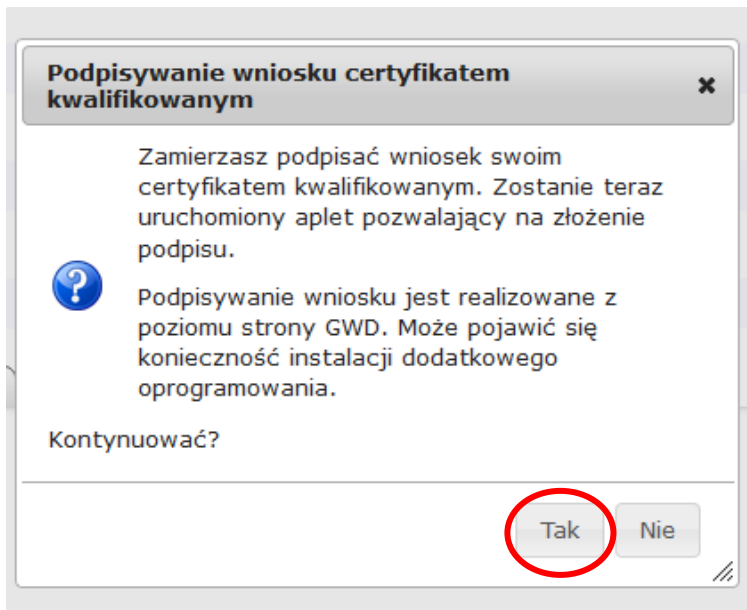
Podpisywanie wniosku certyfikatem kwalifikowanym

×

Zamierzasz podpisać wniosek swoim certyfikatem kwalifikowanym. Zostanie teraz uruchomiony aplet pozwalający na złożenie podpisu.

Podpisywanie wniosku jest realizowane z poziomu strony GWD. Może pojawić się konieczność instalacji dodatkowego oprogramowania.

Kontynuować?

Tak

Nie